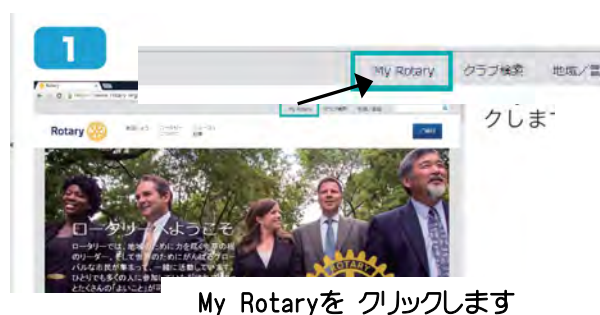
1

My Rotary　クラブ検索　地域／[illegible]

クしま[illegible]

Rotary

ロータリーへようこそ

ロータリーでは、地域のために力を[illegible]のリーダー、そして世界のために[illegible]バルな市民が集まって、一緒に活動しています。ひとりでも多くの人に参加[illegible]とたくさんの「よいこと」が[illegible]

ROTARY

My Rotaryを　クリックします